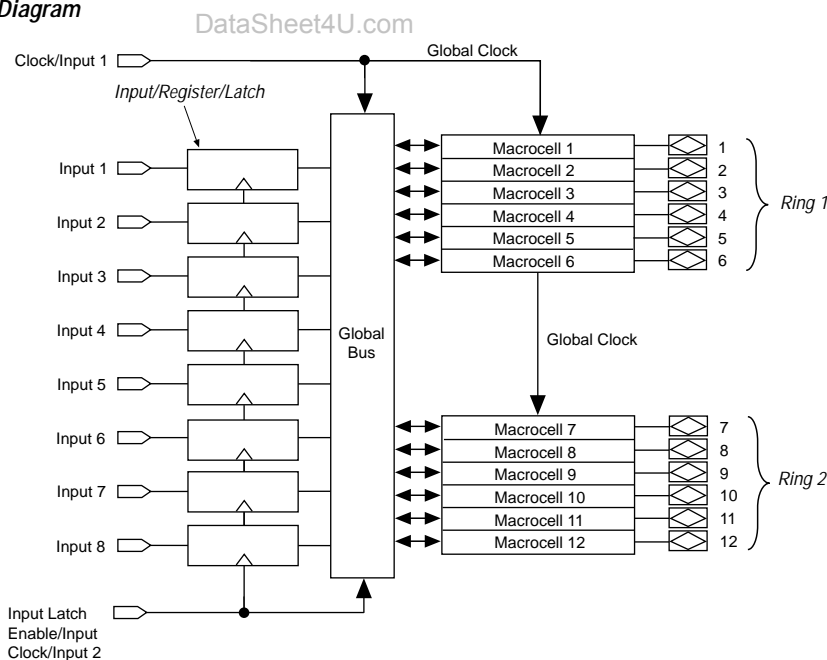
Diagram

DataSheet4U.com

Clock/Input 1

Global Clock

Input/Register/Latch

Input 1

Input 2

Input 3

Input 4

Input 5

Input 6

Input 7

Input 8

Global Bus

Macrocell 1
Macrocell 2
Macrocell 3
Macrocell 4
Macrocell 5
Macrocell 6

1
2
3
4
5
6

Ring 1

Global Clock

Macrocell 7
Macrocell 8
Macrocell 9
Macrocell 10
Macrocell 11
Macrocell 12

7
8
9
10
11
12

Ring 2

Input Latch Enable/Input Clock/Input 2